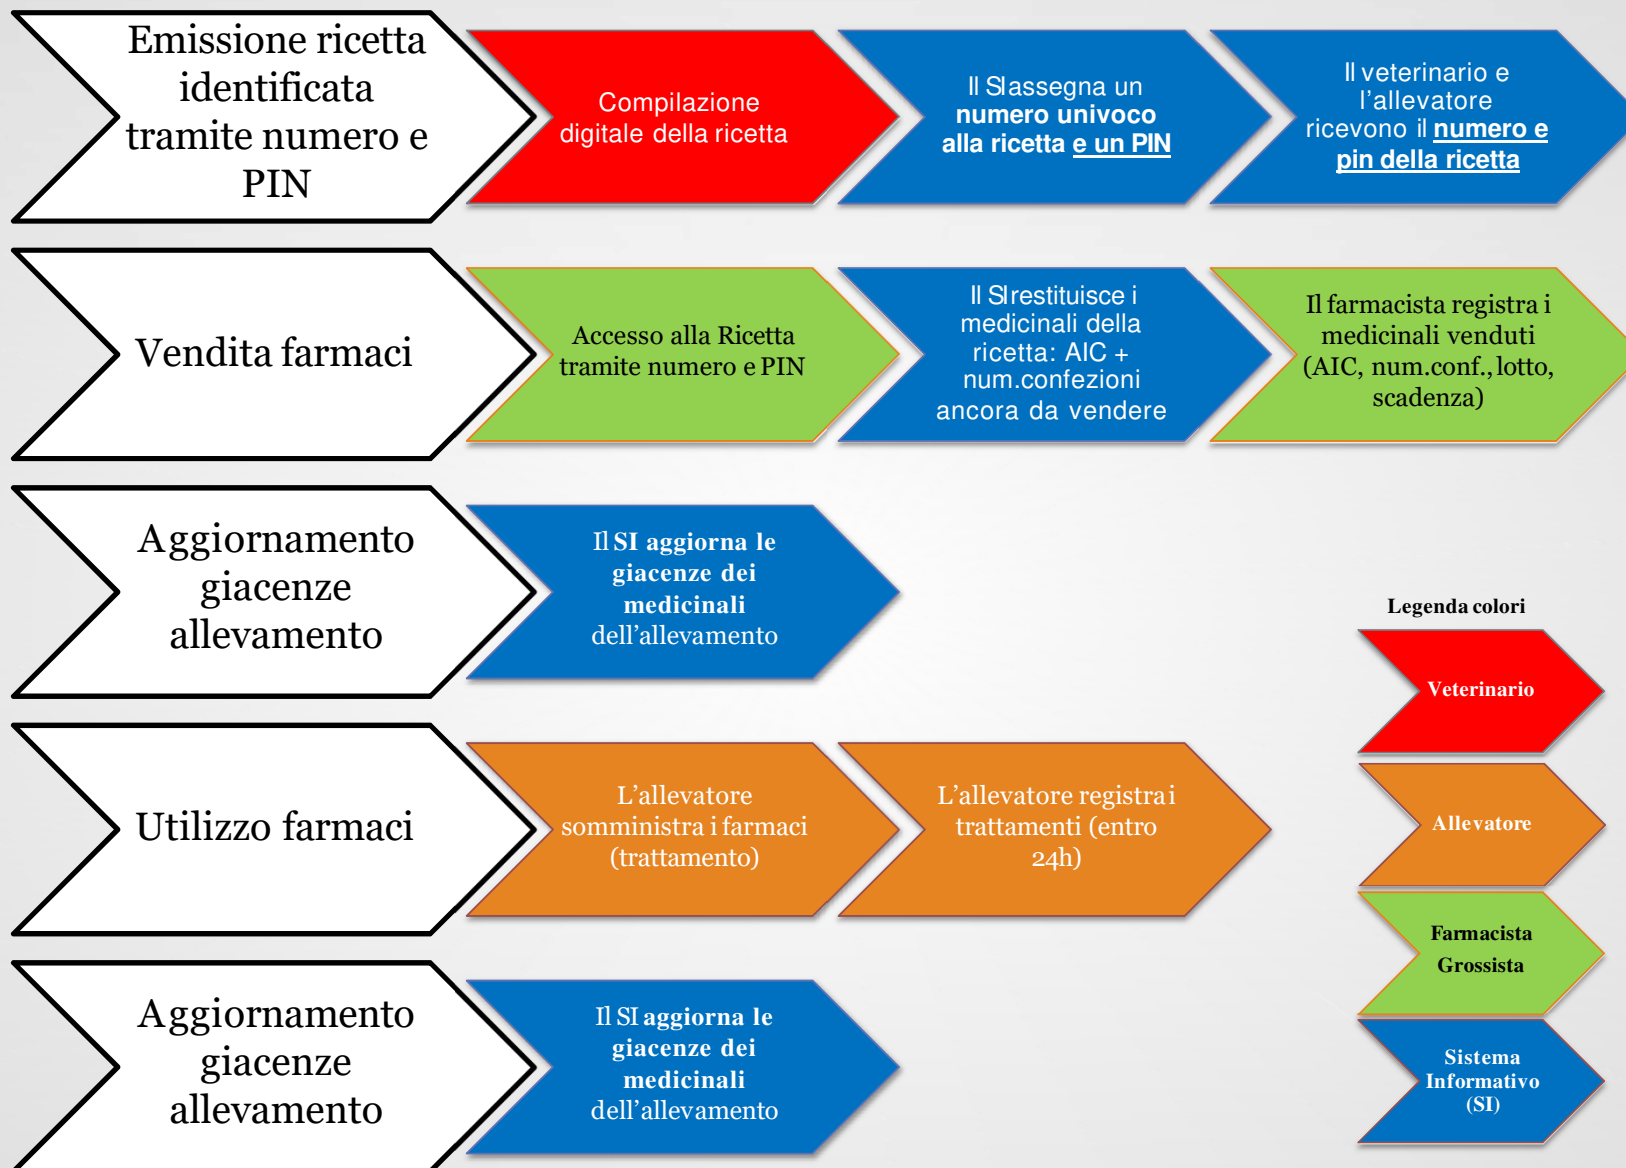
Emissione ricetta identificata tramite numero e PIN

Compilazione digitale della ricetta

Il SI assegna un numero univoco alla ricetta e un PIN

Il veterinario e l'allevatore ricevono il numero e pin della ricetta

Vendita farmaci

Accesso alla Ricetta tramite numero e PIN

Il SI restituisce i medicinali della ricetta: AIC + num.confezioni ancora da vendere

Il farmacista registra i medicinali venduti (AIC, num.conf., lotto, scadenza)

Aggiornamento giacenze allevamento

Il SI aggiorna le giacenze dei medicinali dell'allevamento

Legenda colori

Veterinario

Allevatore

Farmacista Grossista

Sistema Informativo (SI)

Utilizzo farmaci

L'allevatore somministra i farmaci (trattamento)

L'allevatore registra i trattamenti (entro 24h)

Aggiornamento giacenze allevamento

Il SI aggiorna le giacenze dei medicinali dell'allevamento